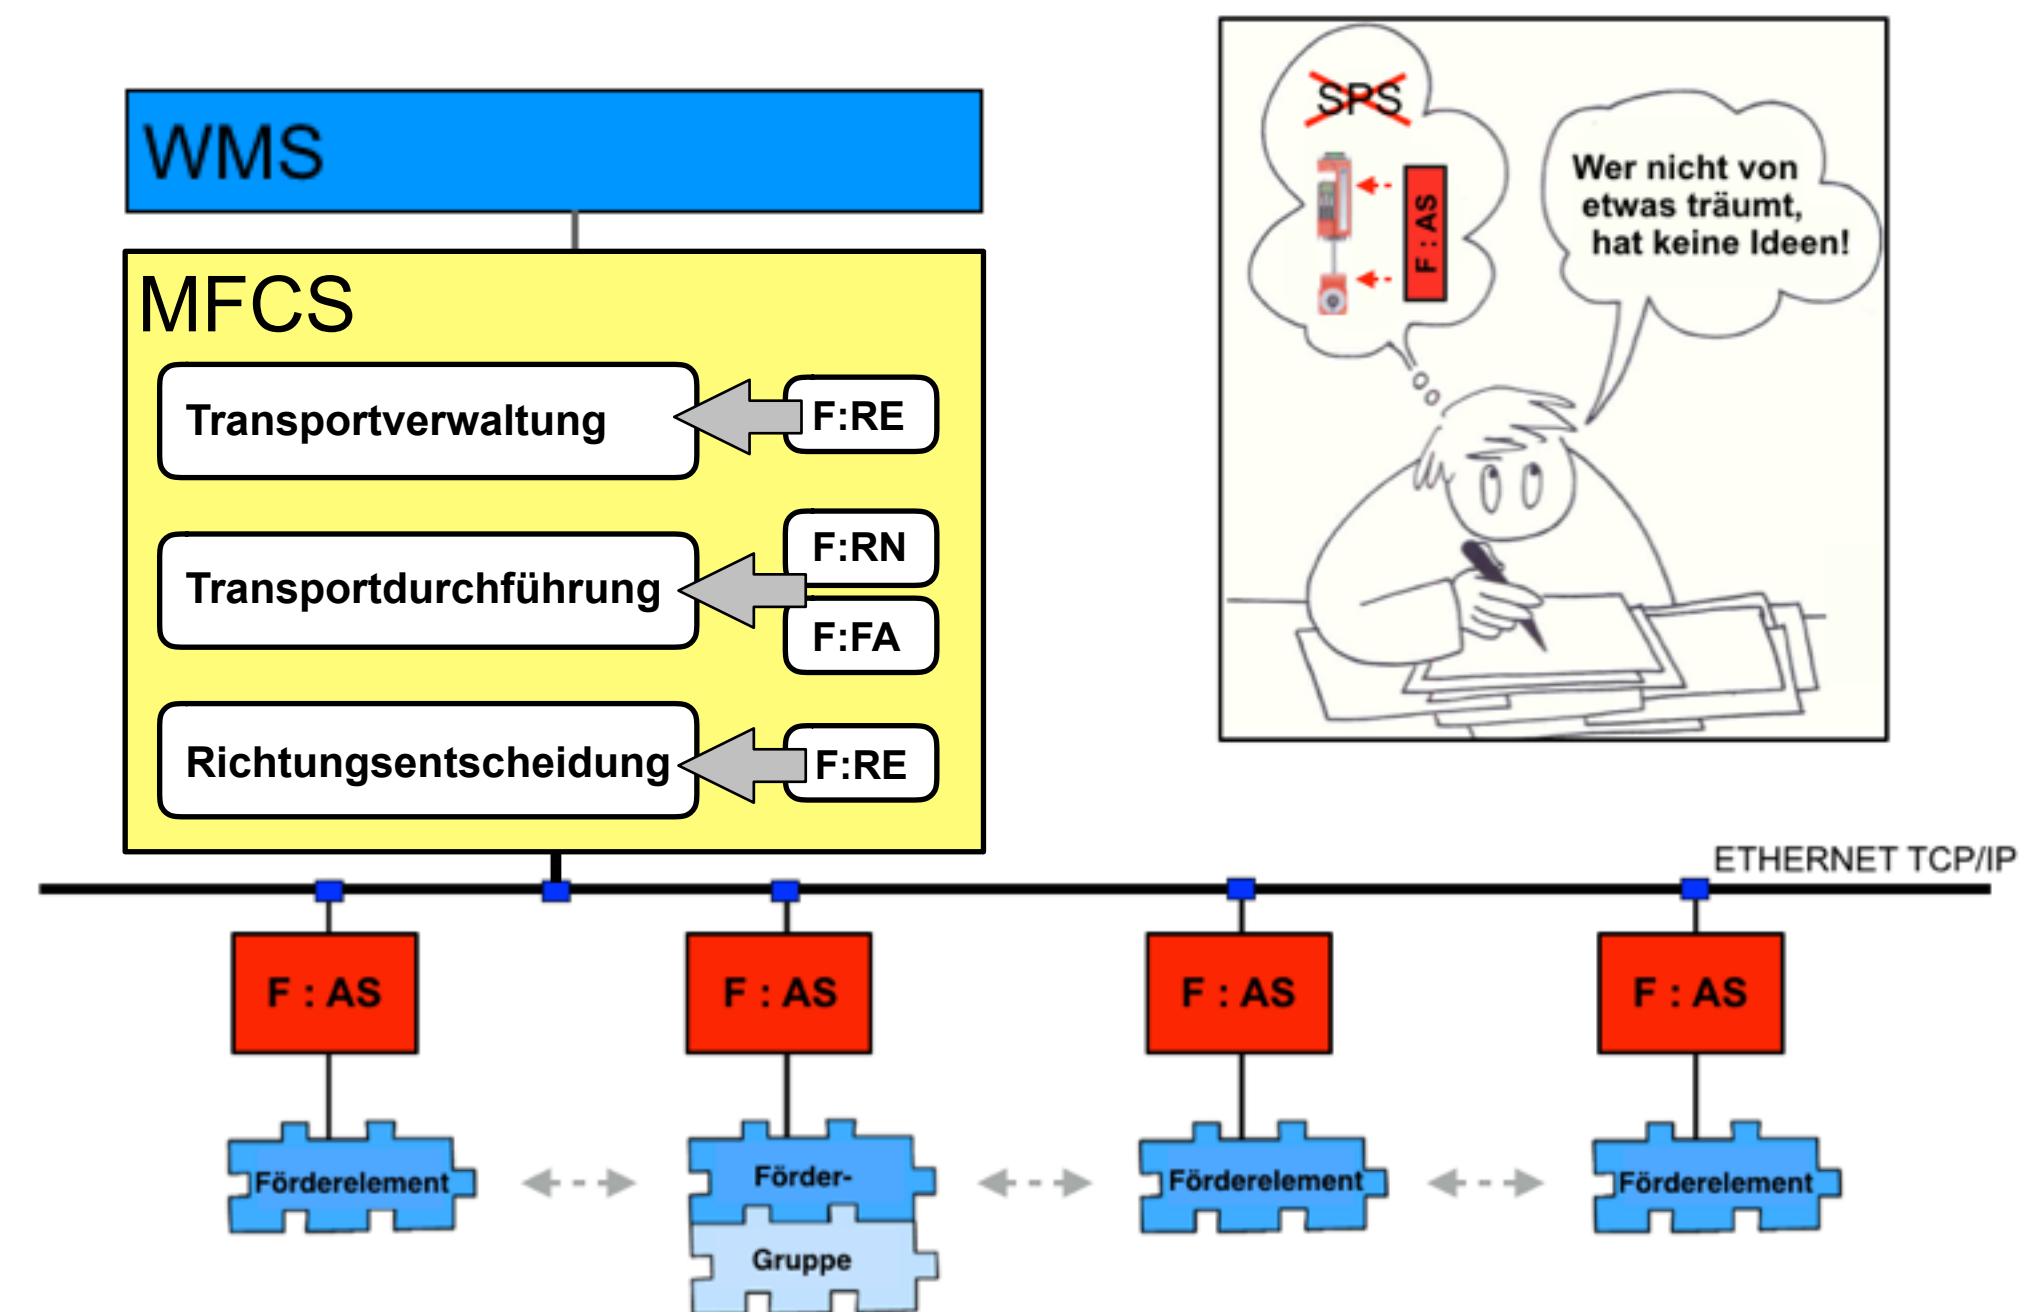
WMS

MFCS

Transportverwaltung

F:RE

Transportdurchführung

F:RN

F:FA

Richtungsentscheidung

F:RE

SPS

F : AS

Wer nicht von etwas träumt, hat keine Ideen!

ETHERNET TCP/IP

F : AS

F : AS

F : AS

F : AS

Förderelement

Förder-

Gruppe

Förderelement

Förderelement